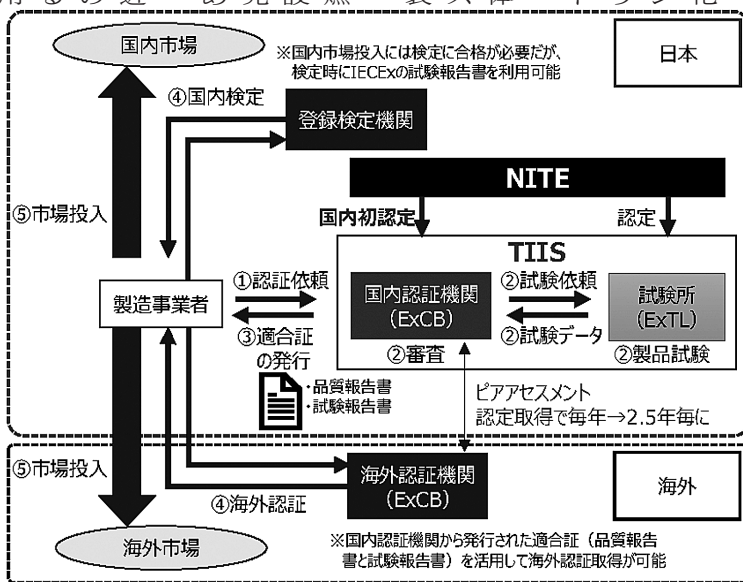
国内市場

※国内市場投入には検定に合格が必要だが、検定時にIECExの試験報告書を利用可能

日本

④国内検定

登録検定機関

NITE

⑤市場投入

国内初認定

認定

TIIS

①認証依頼

製造事業者

国内認証機関（ExCB）

②試験依頼

試験所（ExTL）

③適合証の発行

②試験データ

②審査

②製品試験

・品質報告書
・試験報告書

ピアアセスメント
認定取得で毎年→2.5年毎に

⑤市場投入

海外認証機関（ExCB）

海外

④海外認証

海外市場

※国内認証機関から発行された適合証（品質報告書と試験報告書）を活用して海外認証取得が可能